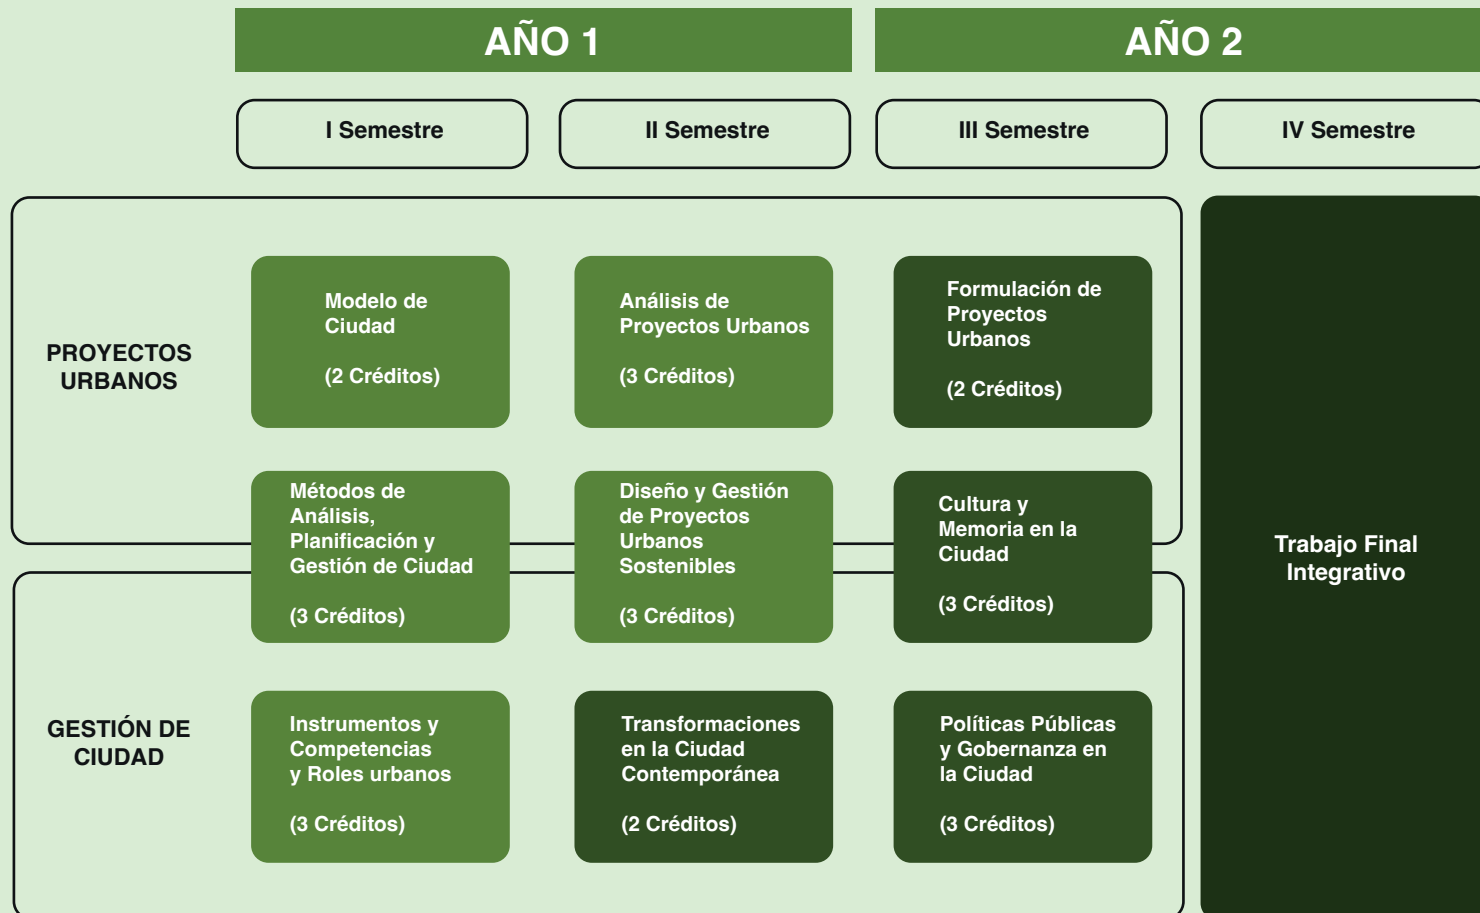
AÑO 1

AÑO 2

I Semestre

II Semestre

III Semestre

IV Semestre

PROYECTOS URBANOS

Modelo de Ciudad

(2 Créditos)

Análisis de Proyectos Urbanos

(3 Créditos)

Formulación de Proyectos Urbanos

(2 Créditos)

Métodos de Análisis, Planificación y Gestión de Ciudad

(3 Créditos)

Diseño y Gestión de Proyectos Urbanos Sostenibles

(3 Créditos)

Cultura y Memoria en la Ciudad

(3 Créditos)

Trabajo Final Integrativo

GESTIÓN DE CIUDAD

Instrumentos y Competencias y Roles urbanos

(3 Créditos)

Transformaciones en la Ciudad Contemporánea

(2 Créditos)

Políticas Públicas y Gobernanza en la Ciudad

(3 Créditos)